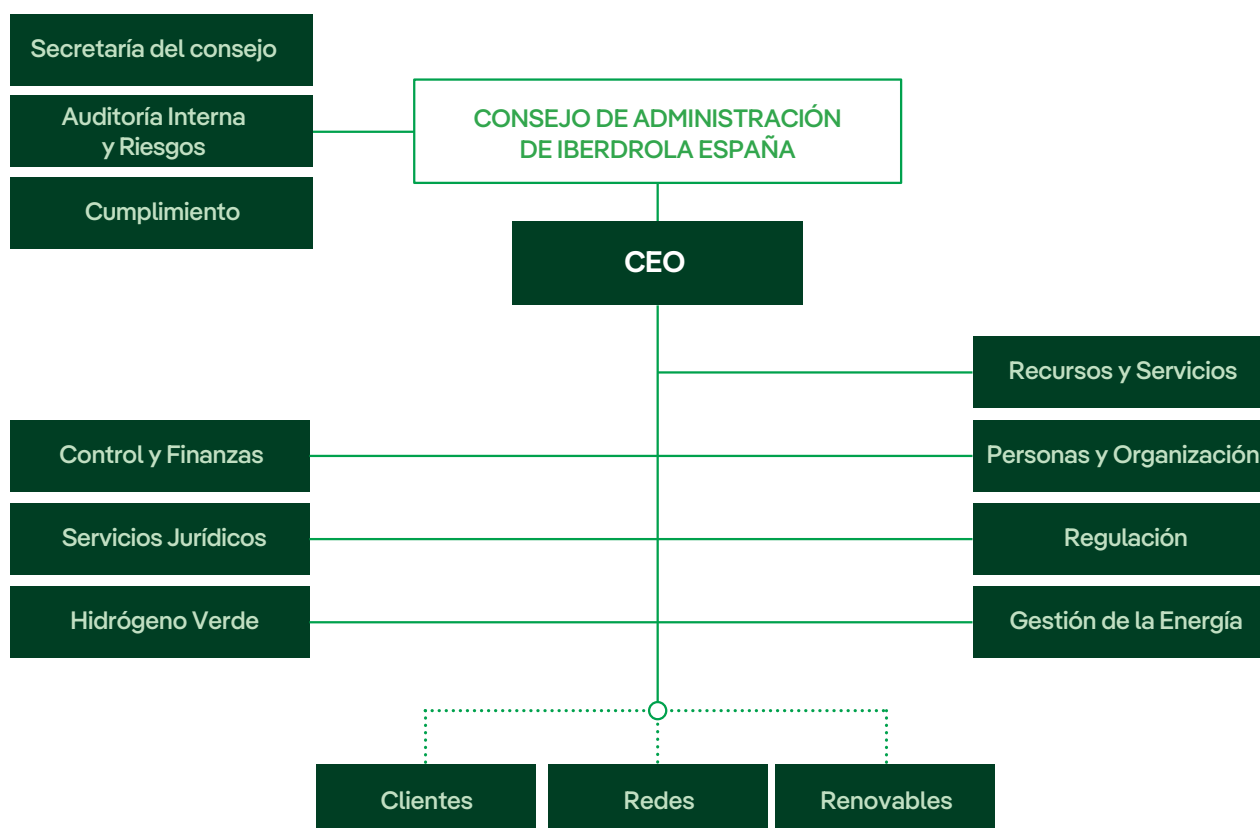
Secretaría del consejo

Auditoría Interna y Riesgos

Cumplimiento

CONSEJO DE ADMINISTRACIÓN DE IBERDROLA ESPAÑA

CEO

Recursos y Servicios

Control y Finanzas

Personas y Organización

Servicios Jurídicos

Regulación

Hidrógeno Verde

Gestión de la Energía

Clientes

Redes

Renovables